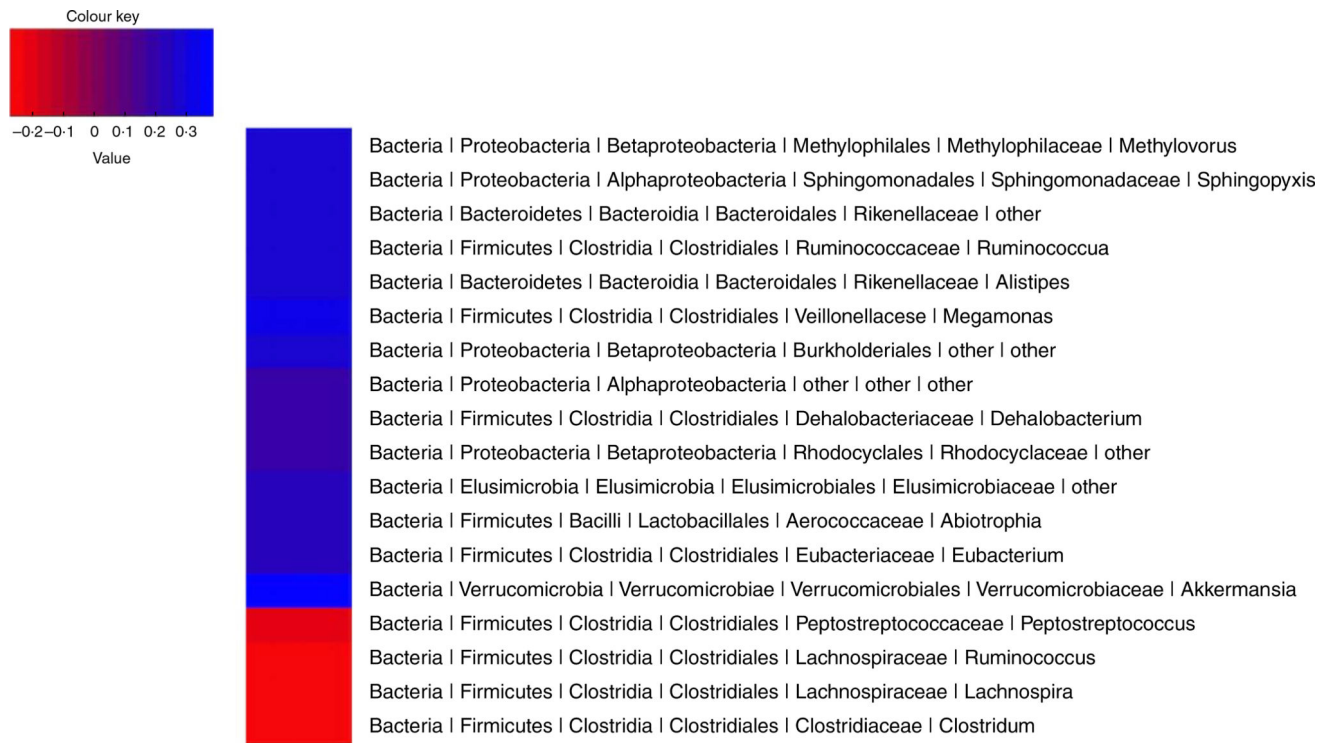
Colour key

−0·2 −0·1 0 0·1 0·2 0·3

Value

Bacteria | Proteobacteria | Betaproteobacteria | Methylophilales | Methylophilaceae | Methylovorus
Bacteria | Proteobacteria | Alphaproteobacteria | Sphingomonadales | Sphingomonadaceae | Sphingopyxis
Bacteria | Bacteroidetes | Bacteroidia | Bacteroidales | Rikenellaceae | other
Bacteria | Firmicutes | Clostridia | Clostridiales | Ruminococcaceae | Ruminococcua
Bacteria | Bacteroidetes | Bacteroidia | Bacteroidales | Rikenellaceae | Alistipes
Bacteria | Firmicutes | Clostridia | Clostridiales | Veillonellacese | Megamonas
Bacteria | Proteobacteria | Betaproteobacteria | Burkholderiales | other | other
Bacteria | Proteobacteria | Alphaproteobacteria | other | other | other
Bacteria | Firmicutes | Clostridia | Clostridiales | Dehalobacteriaceae | Dehalobacterium
Bacteria | Proteobacteria | Betaproteobacteria | Rhodocyclales | Rhodocyclaceae | other
Bacteria | Elusimicrobia | Elusimicrobia | Elusimicrobiales | Elusimicrobiaceae | other
Bacteria | Firmicutes | Bacilli | Lactobacillales | Aerococcaceae | Abiotrophia
Bacteria | Firmicutes | Clostridia | Clostridiales | Eubacteriaceae | Eubacterium
Bacteria | Verrucomicrobia | Verrucomicrobiae | Verrucomicrobiales | Verrucomicrobiaceae | Akkermansia
Bacteria | Firmicutes | Clostridia | Clostridiales | Peptostreptococcaceae | Peptostreptococcus
Bacteria | Firmicutes | Clostridia | Clostridiales | Lachnospiraceae | Ruminococcus
Bacteria | Firmicutes | Clostridia | Clostridiales | Lachnospiraceae | Lachnospira
Bacteria | Firmicutes | Clostridia | Clostridiales | Clostridiaceae | Clostridum